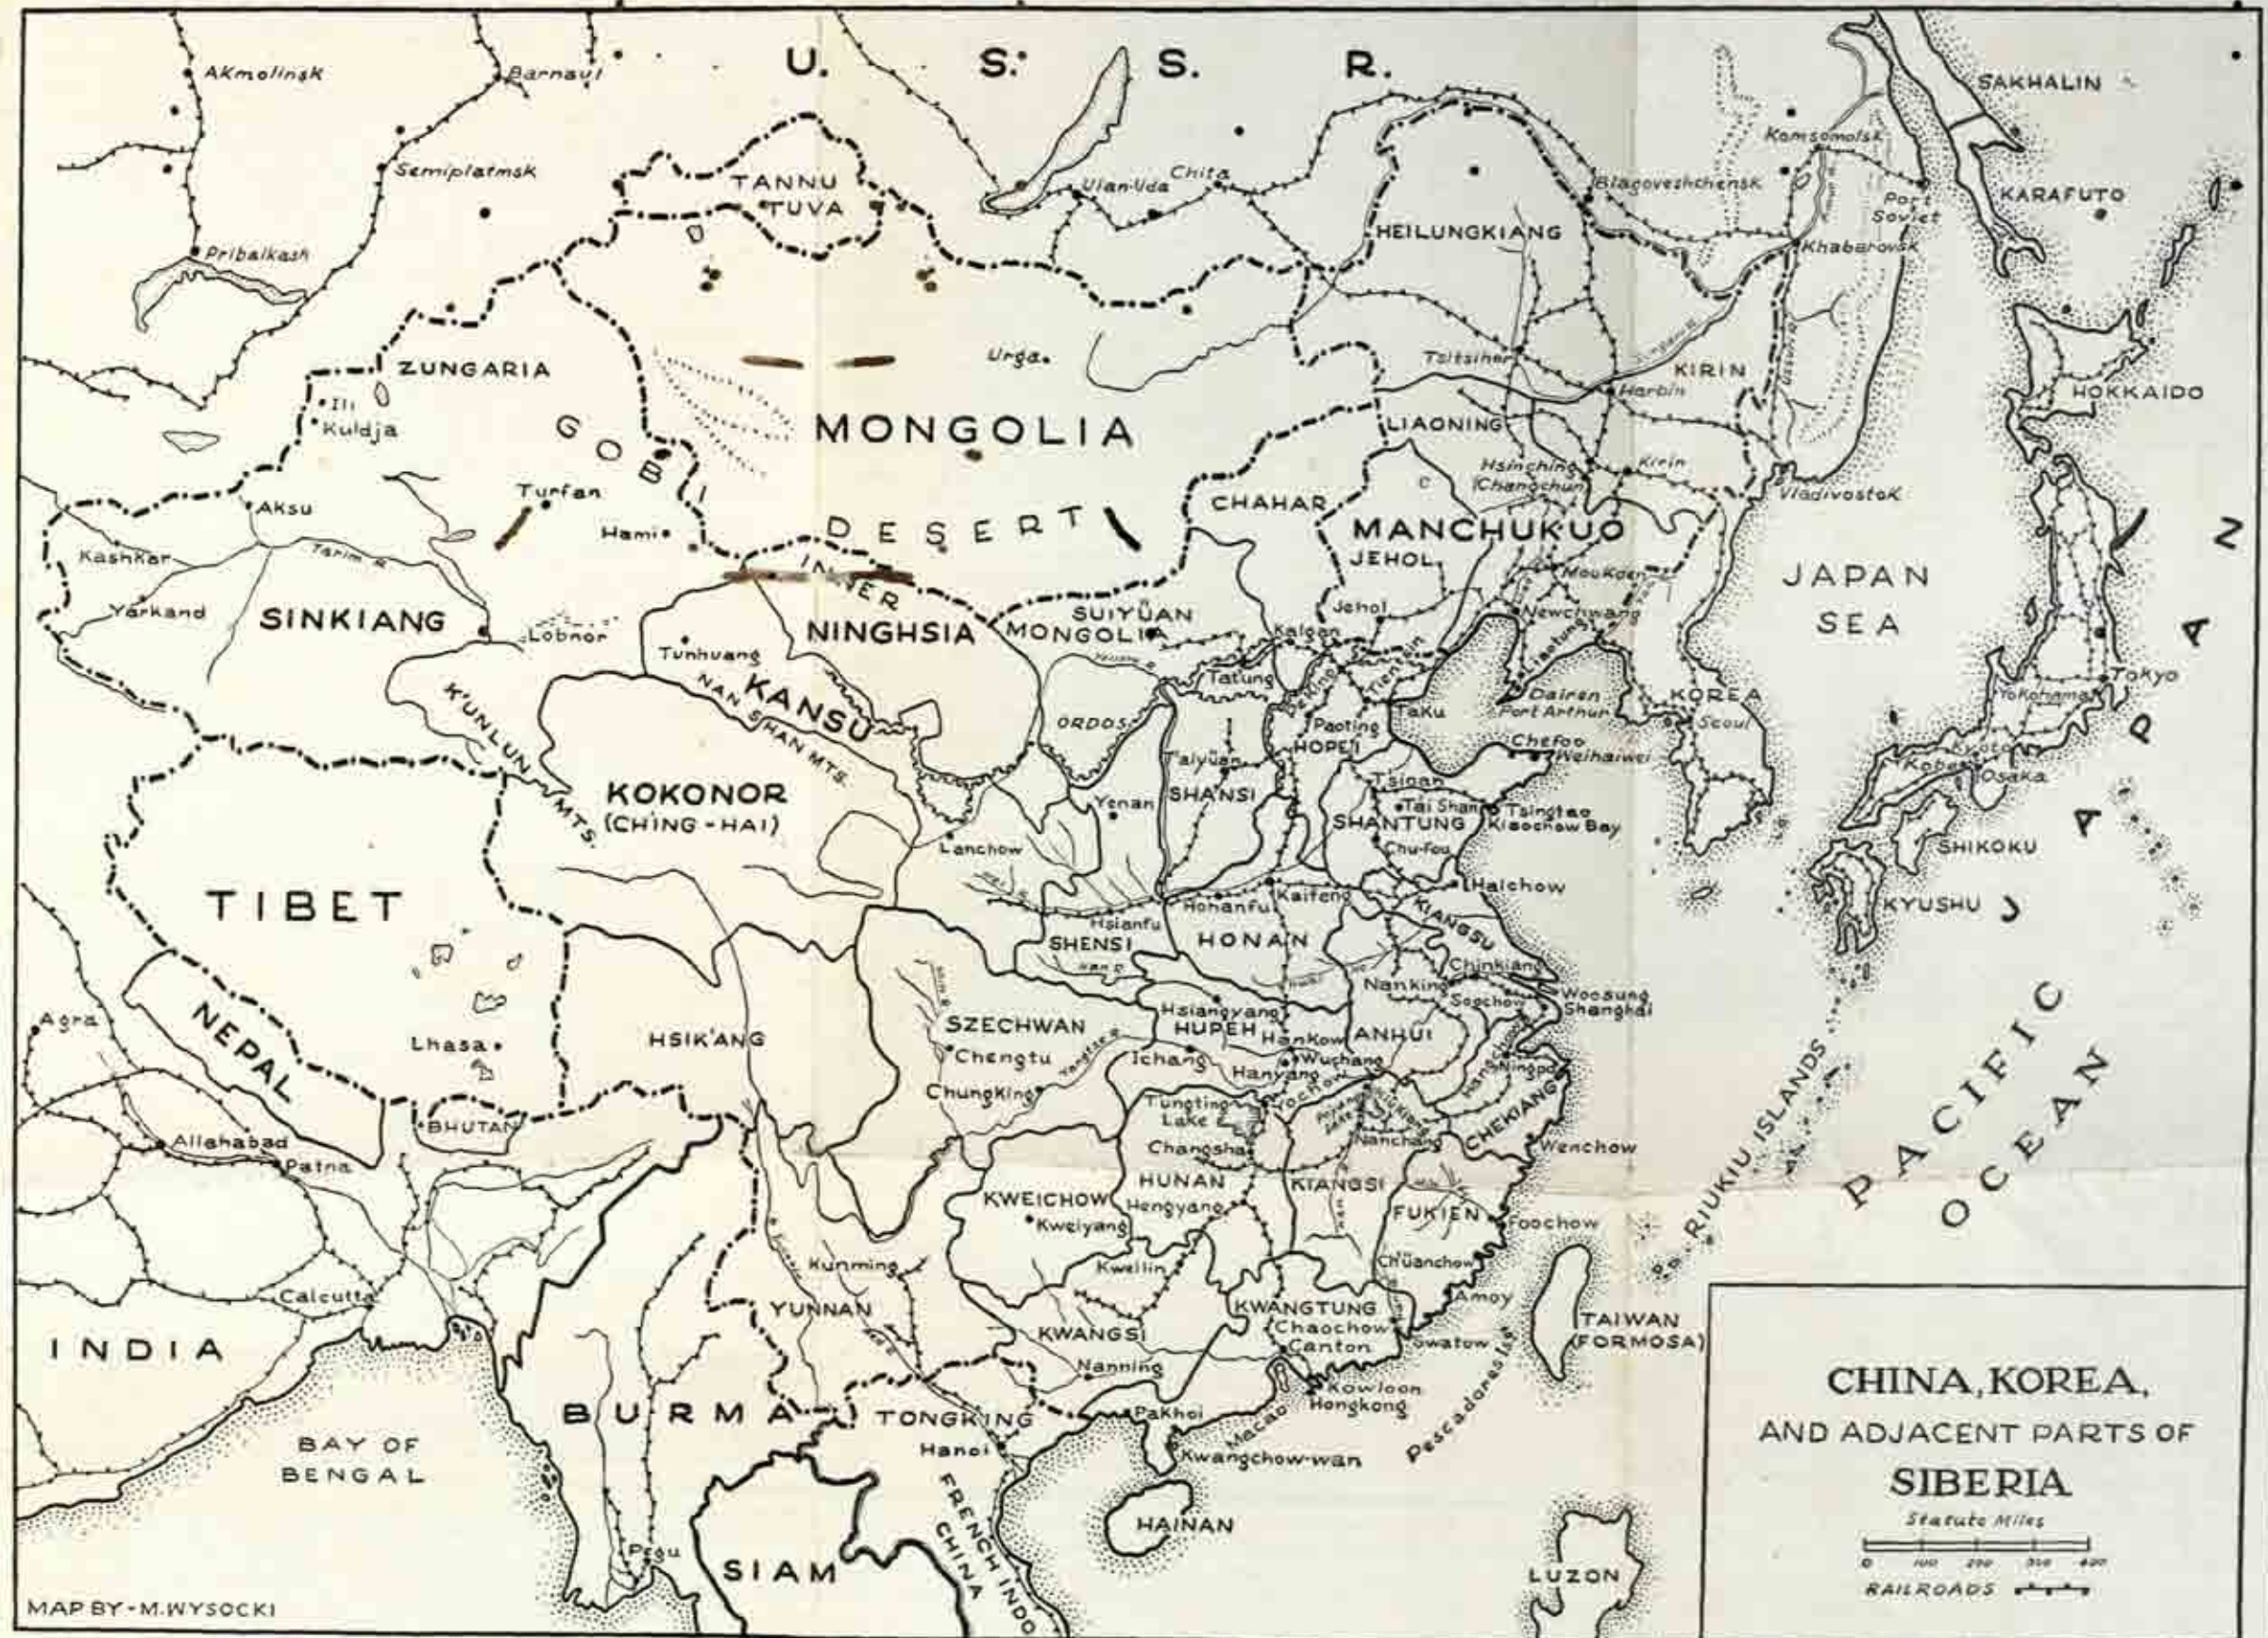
U. S. S. R.

Akmolinsk
Barnaul
Semiplatinsk
Pribalkash
TANNU TUVA
Ulan Uda
Chita
Blagoveshchensk
Komsomolsk
Port Soviet
Khabarovsk
SAKHALIN
KARAFUTO
HEILUNGKIANG
ZUNGARIA
Ili
Kuldja
Urga
MONGOLIA
GOBI
DESERT
Tsitsihar
KIRIN
Harbin
HOKKAIDO
LIAONING
Hsinching (Changchun)
Kirin
Vladivostok
Turfan
Aksu
Hami
CHAHAR
MANCHUKUO
JEHOL
Kashkar
Tarim R.
INNER MONGOLIA
Moukden
JAPAN SEA
Yarkand
SINKIANG
Lobnor
NINGHSIA
SUIYUAN
Jehol
Kalgan
Newchwang
Tunhuang
KANSU
NAN SHAN MTS.
Tatung
Peking
Tientsin
Liaotung
Dairen
Port Arthur
KOREA
Seoul
Tokyo
Yokohama
KUNLUN MTS.
ORDOS
Paoting
HOPEH
Taku
Chefoo
Weihaiwei
Kyoto
Kobe
Osaka
KOKONOR (CHING-HAI)
Taiyuan
SHANSI
Yenan
Tsinan
Tai Shan
Tsingtao
Kiaochow Bay
SHANTUNG
Chu-fou
SHIKOKU
Lanchow
Kaifeng
Haichow
KYUSHU
TIBET
Hsianfu
Honanfu
SHENSI
HONAN
KIANGSU
Chinkiang
Nanking
Soochow
Woosung
Shanghai
Agra
NEPAL
HSIK'ANG
SZECHWAN
Chengtu
Hsiangyang
HUPEH
Hankow
Wuchang
Hanyang
ANHUI
Lhasa
Ichang
Yangtze R.
Ningpo
ChungKing
Tungting Lake
Yochow
Nanchang
CHEKIANG
BHUTAN
Changsha
Wenchow
Allahabad
Patna
HUNAN
KIANGSI
KWEICHOW
Kweiyang
Hengyang
FUKIEN
Foochow
RIUKIU ISLANDS
PACIFIC OCEAN
JAPAN
Kunming
Kweilin
Chuanchow
Calcutta
YUNNAN
KWANGSI
KWANGTUNG
Chaochow
Canton
Amoy
Swatow
TAIWAN (FORMOSA)
INDIA
Nanning
Kowloon
Hongkong
Pescadores Is.
BURMA
TONGKING
Pakhoi
Macao
Kwangchow-wan
BAY OF BENGAL
Hanoi
FRENCH INDO CHINA
HAINAN
Pegu
SIAM
LUZON
MAP BY - M.WYSOCKI

CHINA, KOREA, AND ADJACENT PARTS OF SIBERIA
Statute Miles
0 100 200 300 400
RAILROADS